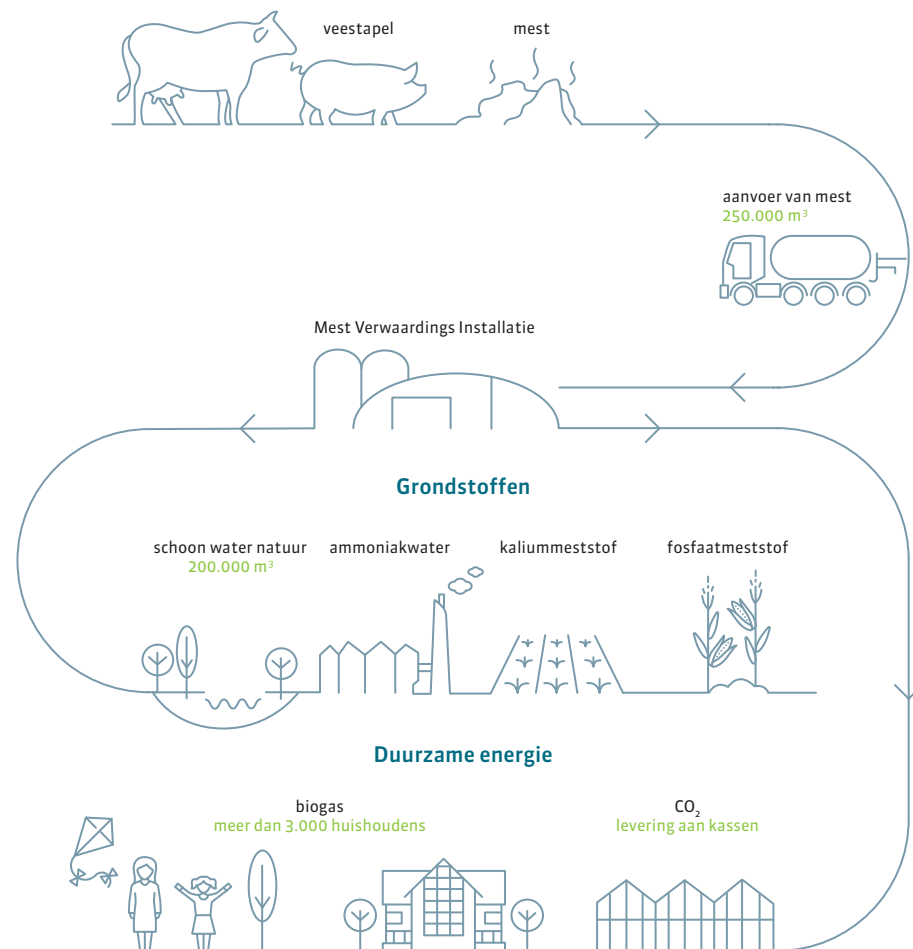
veestapel

mest

aanvoer van mest
250.000 m³

Mest Verwaardings Installatie

Grondstoffen

schoon water natuur
200.000 m³

ammoniakwater

kaliummeststof

fosfaatmeststof

Duurzame energie

biogas
meer dan 3.000 huishoudens

$CO_2$
levering aan kassen